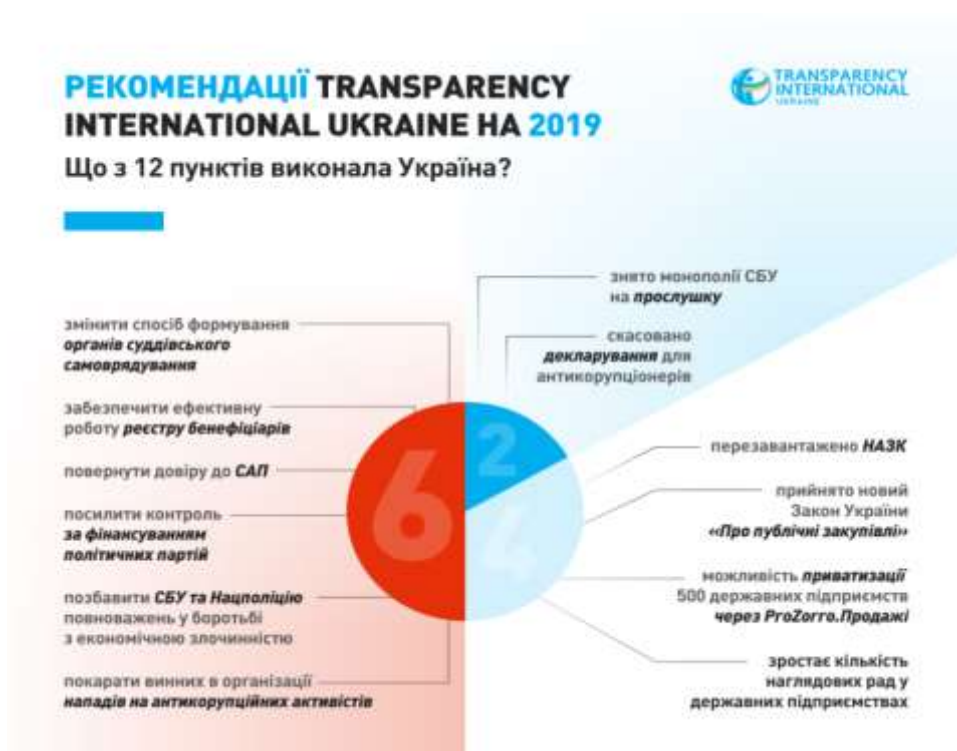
РЕКОМЕНДАЦІЇ TRANSPARENCY INTERNATIONAL UKRAINE НА 2019

Що з 12 пунктів виконала Україна?

TRANSPARENCY INTERNATIONAL UKRAINE

змінити спосіб формування органів суддівського самоврядування

забезпечити ефективну роботу реєстру бенефіціарів

повернути довіру до САП

посилити контроль за фінансуванням політичних партій

позбавити СБУ та Нацполіцію повноважень у боротьбі з економічною злочинністю

покарати винних в організації нападів на антикорупційних активістів

6

2

4

знято монополії СБУ на прослушку

скасовано декларування для антикорупціонерів

перезавантажено НАЗК

прийнято новий Закон України «Про публічні закупівлі»

можливість приватизації 500 державних підприємств через ProZorro.Продажі

зростає кількість наглядових рад у державних підприємствах